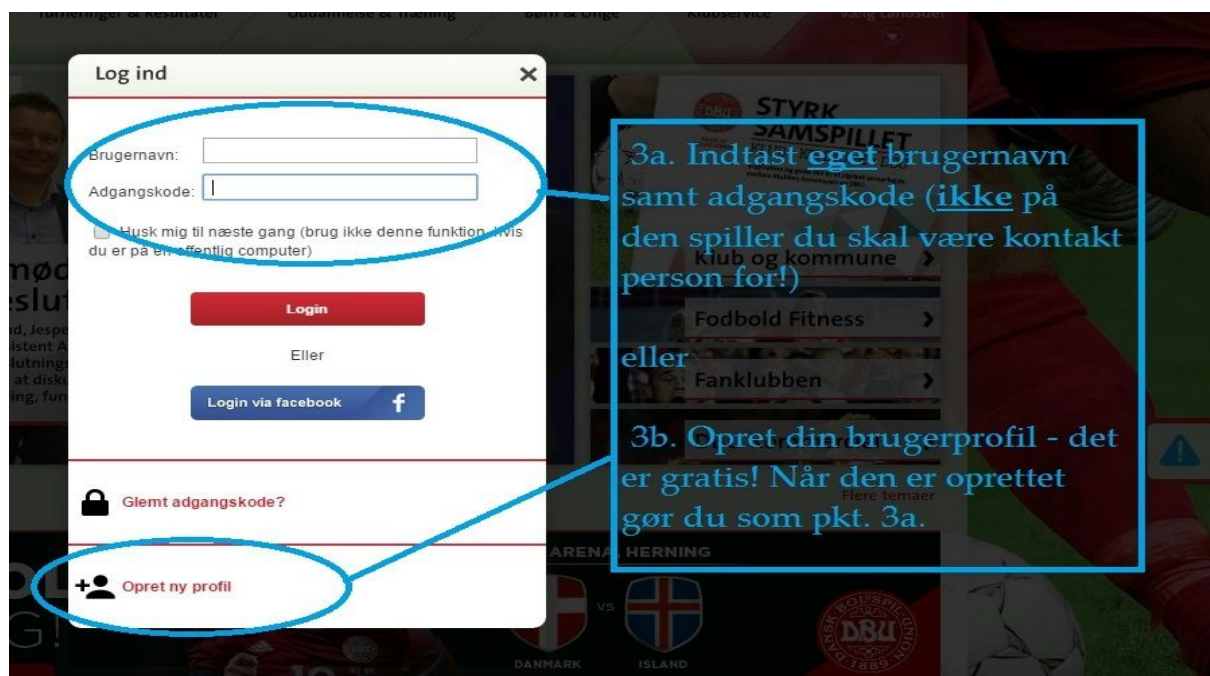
Turneringer & Resultater Uddannelse & Træning Børn & Unge Klubservice Vælg landsdel

Log ind

×

Brugernavn:

Adgangskode:

Husk mig til næste gang (brug ikke denne funktion, hvis du er på en offentlig computer)

Login

Eller

Login via facebook

Glemt adgangskode?

Opret ny profil

STYRK SAMSPILLET

Klub og kommune

Fodbold Fitness

Fanklubben

Flere temaer

ARENA HERNING

DANMARK VS ISLAND

DBU

3a. Indtast eget brugernavn samt adgangskode (ikke på den spiller du skal være kontakt person for!)

eller

3b. Opret din brugerprofil - det er gratis! Når den er oprettet gør du som pkt. 3a.